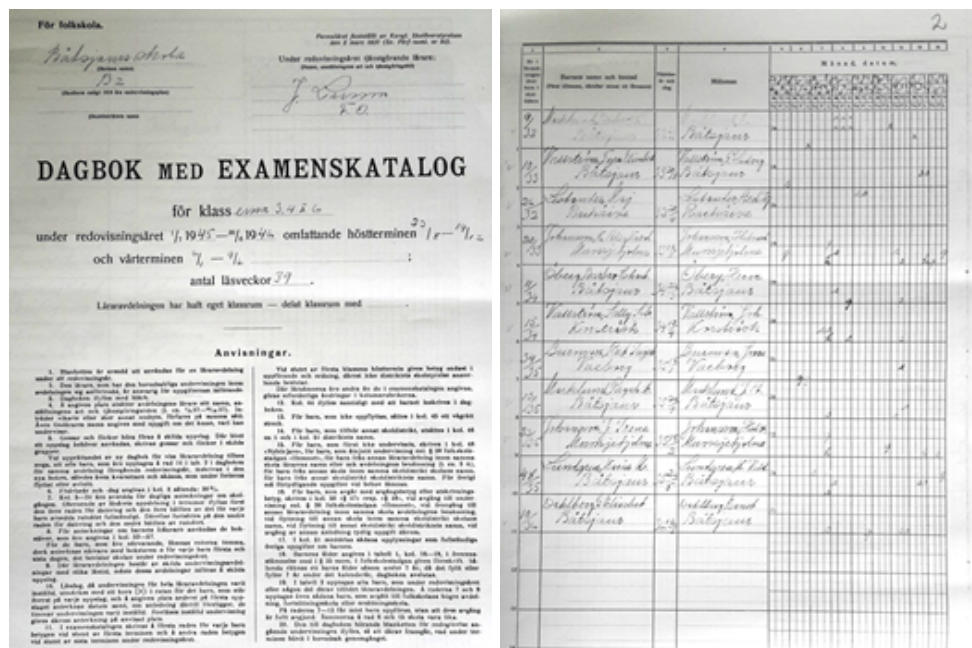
För folkskola.

Båtsjaurs skola

B2

Under redovisningsåret tjänstgörande lärare:

J. Larsson

DAGBOK MED EXAMENSKATALOG

för klass enna 3, 4 & 6

under redovisningsåret $\frac{1}{7}$ 1945 — $\frac{30}{6}$ 1946 omfattande höstterminen $\frac{20}{8}$ — $\frac{14}{12}$

och vårterminen $\frac{7}{1}$ — $\frac{9}{6}$

antal läsveckor 39

Läsavdelningen har haft eget klassrum — delat klassrum med

Anvisningar.

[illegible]

2

Månad, datum.

| | Barnets namn och hemvist | | Målsman |
|---|---|---|---|
| 9/32 | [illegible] Båtsjaur | | Båtsjaur |
| 12/35 | Wallström, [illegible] Båtsjaur | | Wallström, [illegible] Båtsjaur |
| 24/32 | Lobenius, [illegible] Beskiöna | | Lobenius, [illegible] Beskiöna |
| 17/35 | Johansson, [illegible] Marsjejaure | | Johansson, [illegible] Marsjejaure |
| 8/35 | Oberg, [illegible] Båtsjaur | | Oberg, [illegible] Båtsjaur |
| 18/36 | Wallström, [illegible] Linbäck | | Wallström, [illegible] Linbäck |
| 24/36 | Sueman, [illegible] Vachog | | Sueman, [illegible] Vachog |
| 14/35 | Marklund, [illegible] Båtsjaur | | Marklund, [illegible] Båtsjaur |
| 19/35 | Johansson, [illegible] Marsjejaure | | Johansson, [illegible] Marsjejaure |
| 28/35 | Lindgren, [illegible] Båtsjaur | | Lindgren, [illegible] Båtsjaur |
| | Dahlberg, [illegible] Båtsjaur | | Dahlberg, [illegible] Båtsjaur |